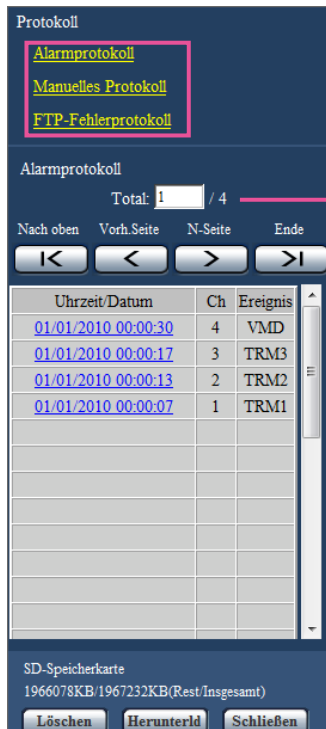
Protokoll

Alarmprotokoll

Manuelles Protokoll

FTP-Fehlerprotokoll

Alarmprotokoll

Total: 1 / 4

Nach oben Vorh.Seite N-Seite Ende

| Uhrzeit/Datum | Ch | Ereignis |
|---|---|---|
| 01/01/2010 00:00:30 | 4 | VMD |
| 01/01/2010 00:00:17 | 3 | TRM3 |
| 01/01/2010 00:00:13 | 2 | TRM2 |
| 01/01/2010 00:00:07 | 1 | TRM1 |
| | | |
| | | |
| | | |
| | | |
| | | |
| | | |
| | | |
| | | |
| | | |

SD-Speicherkarte

1966078KB/1967232KB(Rest/Insgesamt)

Löschen Herunterld Schließen